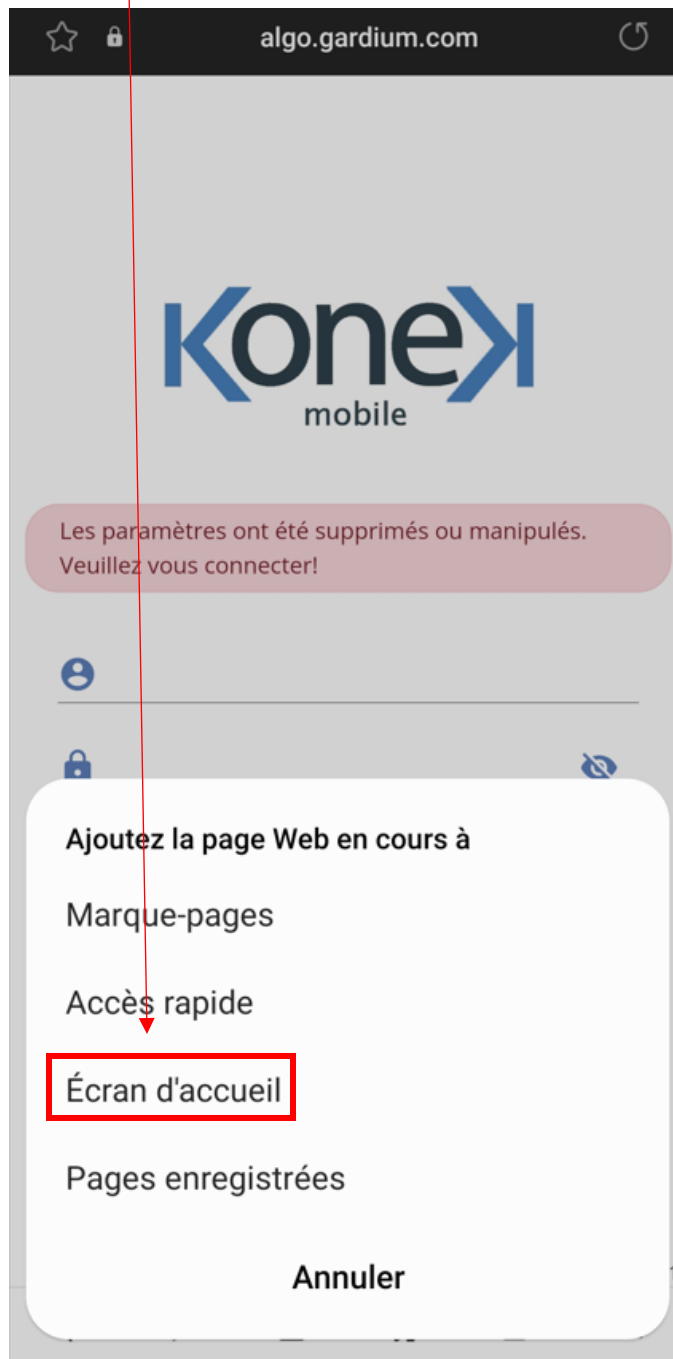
algo.gardium.com

Konek
mobile

Les paramètres ont été supprimés ou manipulés. Veuillez vous connecter!

Ajoutez la page Web en cours à

Marque-pages

Accès rapide

Écran d'accueil

Pages enregistrées

Annuler